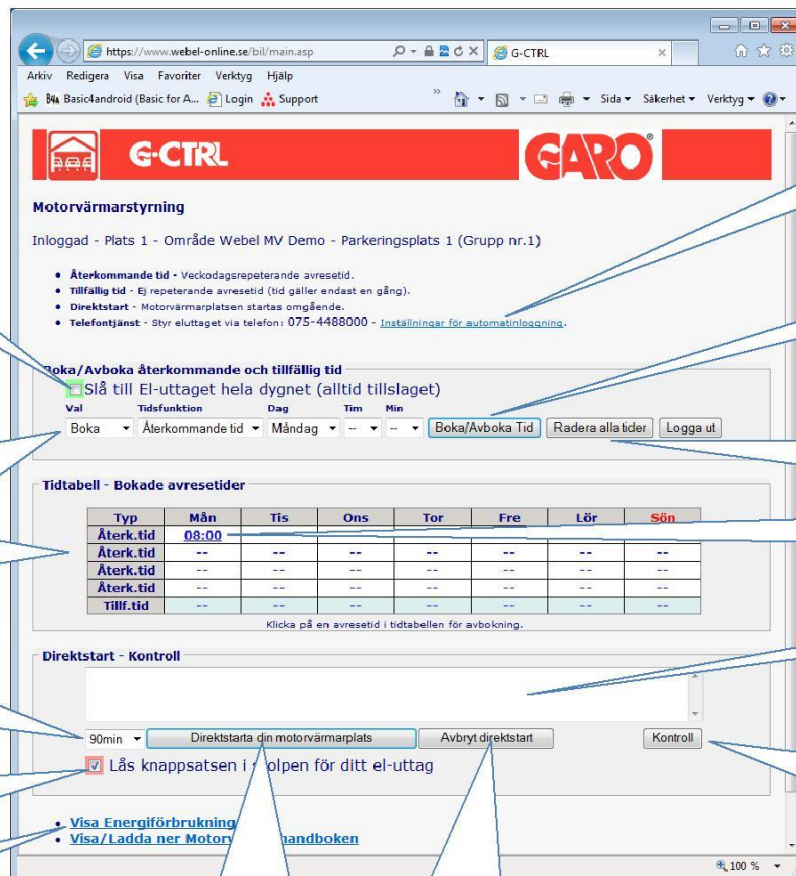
https://www.webel-online.se/bil/main.asp
G-CTRL
Arkiv Redigera Visa Favoriter Verktyg Hjälp
Basic4android (Basic for A... Login Support
Sida Säkerhet Verktyg

G-CTRL
CARO

Motorvärmarstyrning

Inloggad - Plats 1 - Område Webel MV Demo - Parkeringsplats 1 (Grupp nr.1)

• Återkommande tid - Veckodagsrepeterande avresetid.
• Tillfällig tid - Ej repeterande avresetid (tid gäller endast en gång).
• Direktstart - Motorvärmarplatsen startas omgående.
• Telefontjänst - Styr eluttaget via telefon: 075-4488000 - Inställningar för automatinloggning.

Boka/Avboka återkommande och tillfällig tid
Slå till El-uttaget hela dygnet (alltid tillslaget)
Val Tidsfunktion Dag Tim Min
Boka Återkommande tid Måndag -- -- Boka/Avboka Tid Radera alla tider Logga ut

Tidtabell - Bokade avresetider

| Typ | Mån | Tis | Ons | Tor | Fre | Lör | Sön |
|---|---|---|---|---|---|---|---|
| Återk.tid | 08:00 | -- | -- | -- | -- | -- | -- |
| Återk.tid | -- | -- | -- | -- | -- | -- | -- |
| Återk.tid | -- | -- | -- | -- | -- | -- | -- |
| Återk.tid | -- | -- | -- | -- | -- | -- | -- |
| Tillf.tid | -- | -- | -- | -- | -- | -- | -- |

Klicka på en avresetid i tidtabellen för avbokning.

Direktstart - Kontroll

90min Direktstarta din motorvärmarplats Avbryt direktstart Kontroll
Lås knappsatsen i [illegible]olpen för ditt el-uttag

• Visa Energiförbrukning
• Visa/Ladda ner Motor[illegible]handboken

100 %